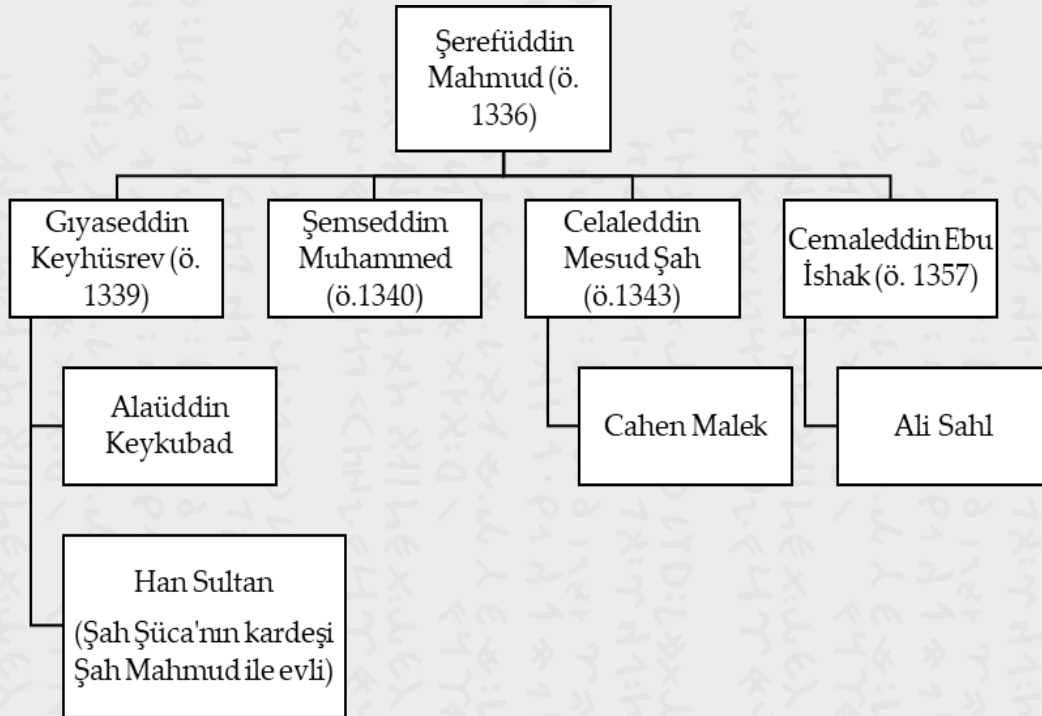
Şerefüddin Mahmud (ö. 1336)

Gıyaseddin Keyhüsrev (ö. 1339)

Şemseddim Muhammed (ö.1340)

Celaleddin Mesud Şah (ö.1343)

Cemaleddin Ebu İshak (ö. 1357)

Alaüddin Keykubad

Han Sultan (Şah Şüca'nın kardeşi Şah Mahmud ile evli)

Cahen Malek

Ali Sahl